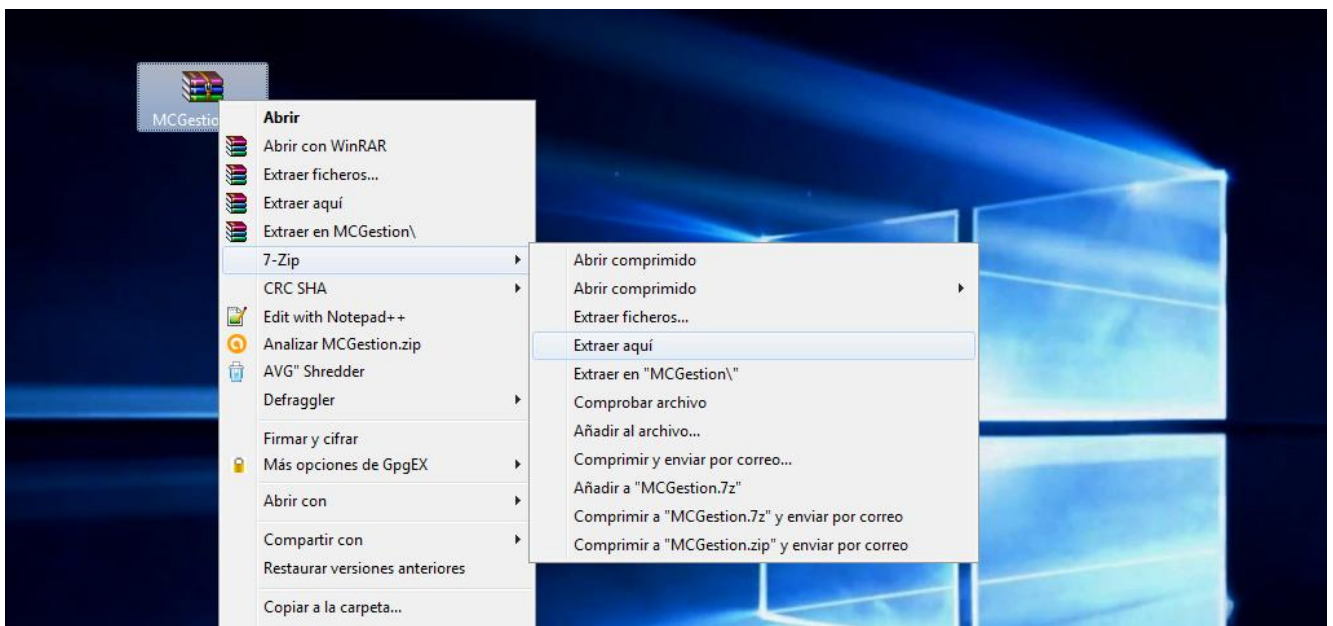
MCGestio

Abrir
Abrir con WinRAR
Extraer ficheros...
Extraer aquí
Extraer en MCGestion\
7-Zip
CRC SHA
Edit with Notepad++
Analizar MCGestion.zip
AVG" Shredder
Defraggler
Firmar y cifrar
Más opciones de GpgEX
Abrir con
Compartir con
Restaurar versiones anteriores
Copiar a la carpeta...

Abrir comprimido
Abrir comprimido
Extraer ficheros...
Extraer aquí
Extraer en "MCGestion\"
Comprobar archivo
Añadir al archivo...
Comprimir y enviar por correo...
Añadir a "MCGestion.7z"
Comprimir a "MCGestion.7z" y enviar por correo
Comprimir a "MCGestion.zip" y enviar por correo